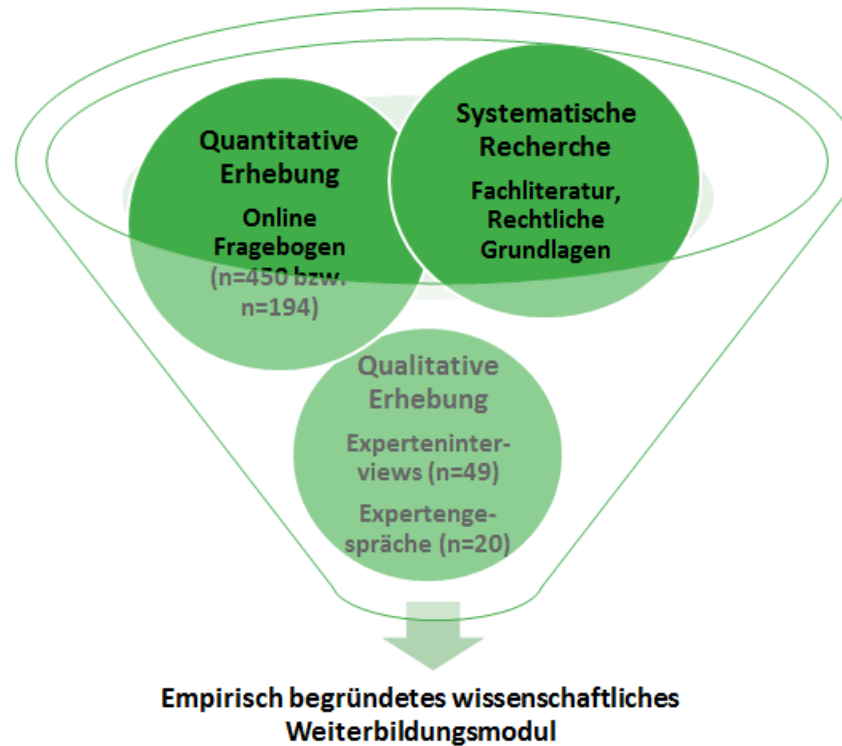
Quantitative Erhebung

Online Fragebogen (n=450 bzw. n=194)

Systematische Recherche

Fachliteratur, Rechtliche Grundlagen

Qualitative Erhebung

Experteninterviews (n=49)

Expertengespräche (n=20)

Empirisch begründetes wissenschaftliches Weiterbildungsmodul